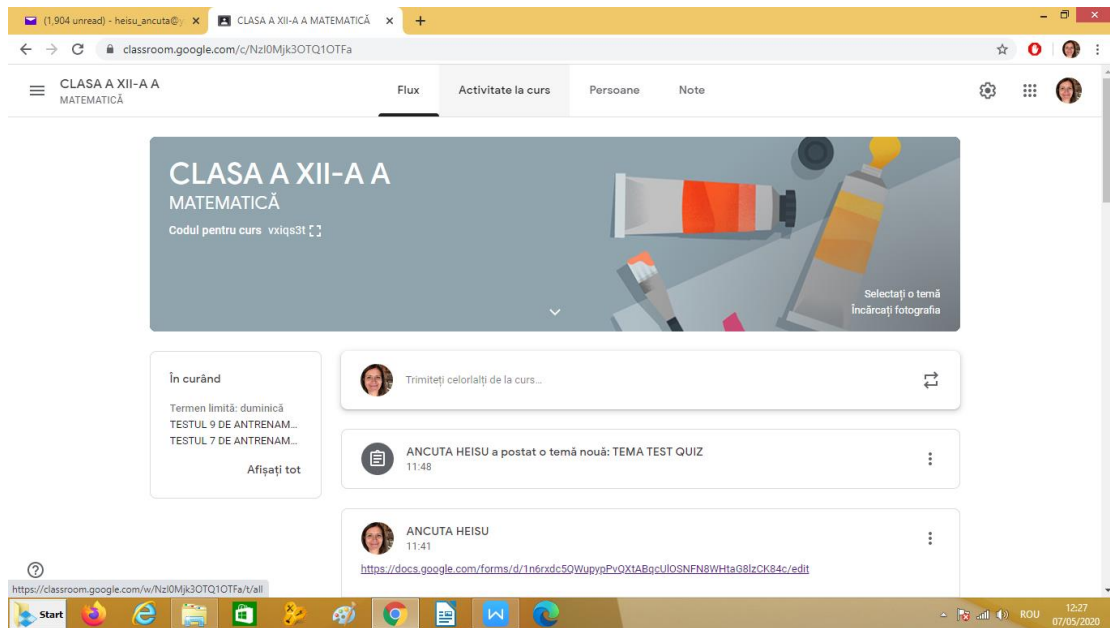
(1,904 unread) - heisu_ancuta@y ×
CLASA A XII-A A MATEMATICĂ ×
+
classroom.google.com/c/Nzl0Mjk3OTQ1OTFa

CLASA A XII-A A
MATEMATICĂ

Flux
Activitate la curs
Persoane
Note

CLASA A XII-A A
MATEMATICĂ
Codul pentru curs vxiqs3t

Selectați o temă
Încărcați fotografia

În curând
Termen limită: duminică
TESTUL 9 DE ANTRENAM...
TESTUL 7 DE ANTRENAM...
Afișați tot

Trimiteți celorlalți de la curs...

ANCUTA HEISU a postat o temă nouă: TEMA TEST QUIZ
11:48

ANCUTA HEISU
11:41
https://docs.google.com/forms/d/1n6rxdc5QWupypPvQXtABqcUlOSNFN8WHtaG8lzCK84c/edit

https://classroom.google.com/w/Nzl0Mjk3OTQ1OTFa/t/all

Start
ROU
12:27
07/05/2020